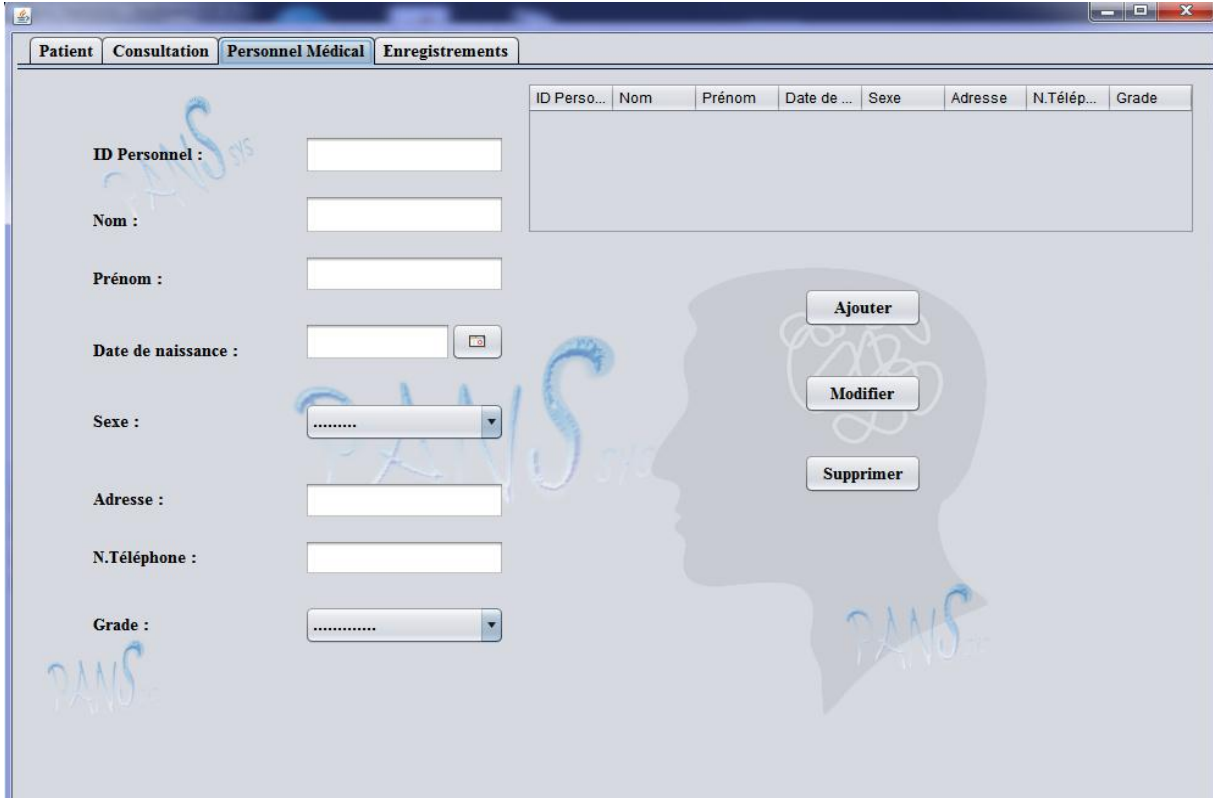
Patient | Consultation | Personnel Médical | Enregistrements

| ID Perso... | Nom | Prénom | Date de ... | Sexe | Adresse | N.Télép... | Grade |
|---|---|---|---|---|---|---|---|

ID Personnel :

Nom :

Prénom :

Date de naissance :

Sexe : .........

Adresse :

N.Téléphone :

Grade : .............

Ajouter

Modifier

Supprimer

PANS sys

PANS sys

PANS sys

PANS sys